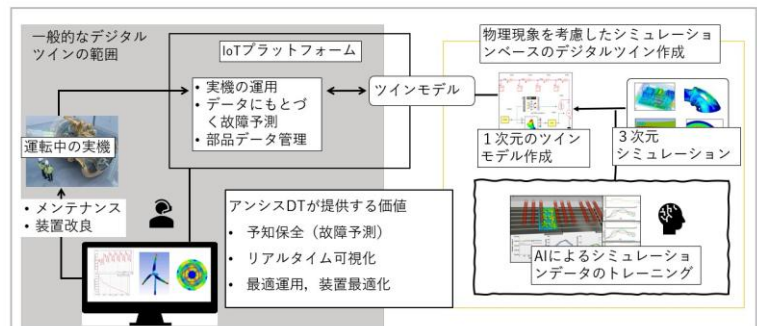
一般的なデジタルツインの範囲

IoTプラットフォーム

• 実機の運用
• データにもとづく故障予測
• 部品データ管理

ツインモデル

運転中の実機

• メンテナンス
• 装置改良

アンシスDTが提供する価値

• 予知保全（故障予測）
• リアルタイム可視化
• 最適運用，装置最適化

物理現象を考慮したシミュレーションベースのデジタルツイン作成

1次元のツインモデル作成

3次元シミュレーション

AIによるシミュレーションデータのトレーニング